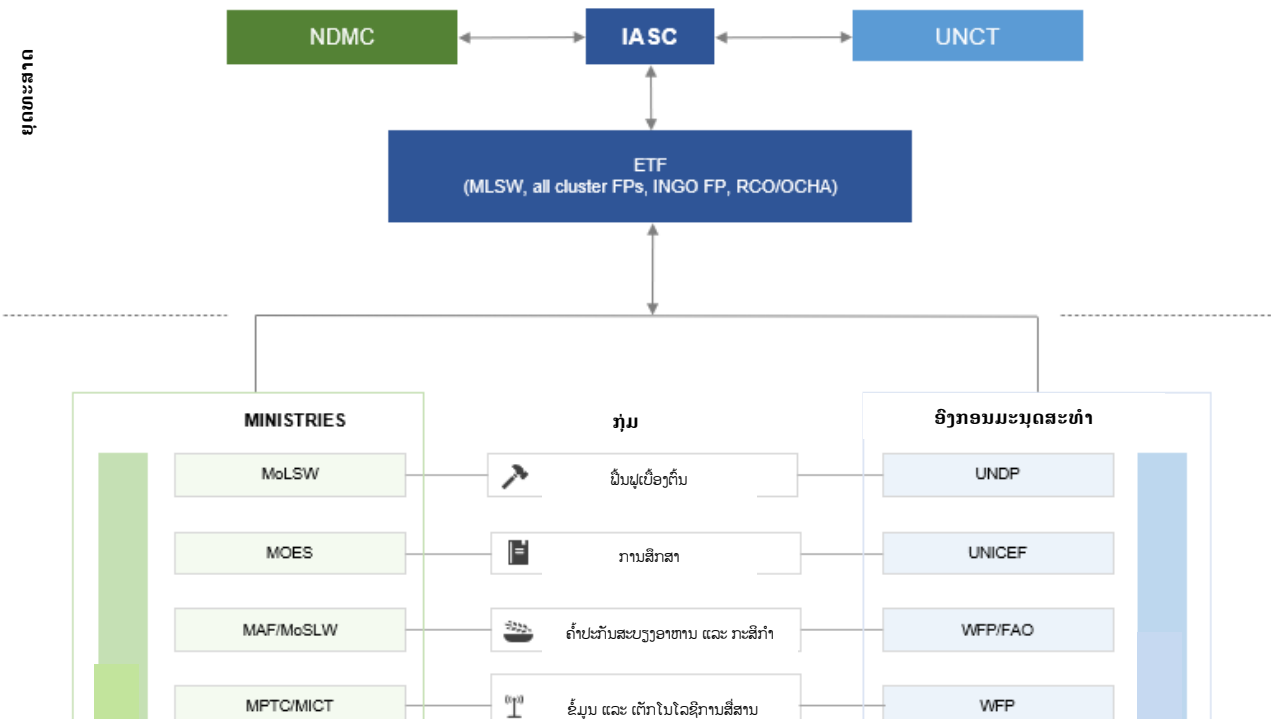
ຍຸດທະສາດ

NDMC

IASC

UNCT

ETF
(MLSW, all cluster FPs, INGO FP, RCO/OCHA)

MINISTRIES

ກຸ່ມ

ອົງກອນມະນຸດສະທຳ

MoLSW

ຟື້ນຟູເບື້ອງຕົ້ນ

UNDP

MOES

ການສຶກສາ

UNICEF

MAF/MoSLW

ຄໍ້າປະກັນສະບຽງອາຫານ ແລະ ກະສິກຳ

WFP/FAO

MPTC/MICT

ຂໍ້ມູນ ແລະ ເຕັກໂນໂລຊີການສື່ສານ

WFP